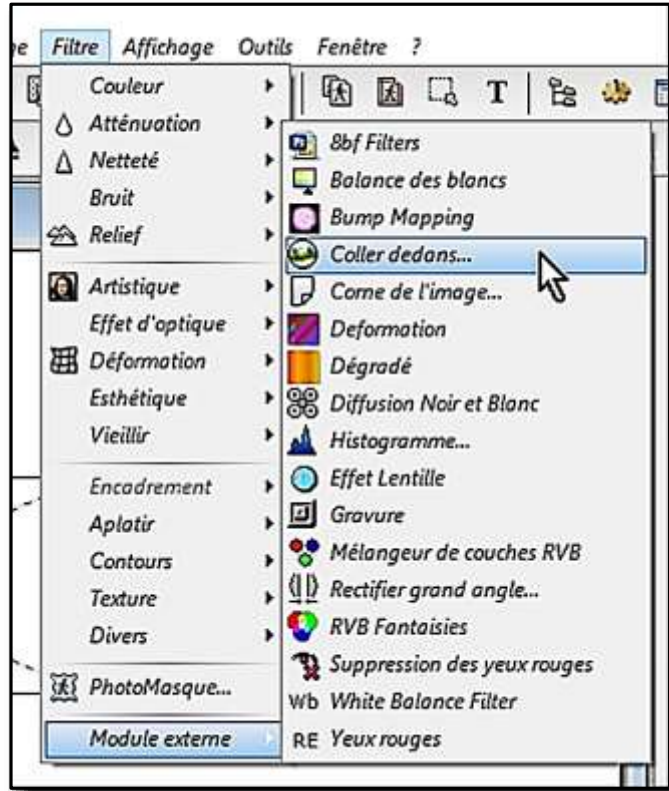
ge Filtre Affichage Outils Fenêtre ?

Couleur
Atténuation
Netteté
Bruit
Relief
Artistique
Effet d'optique
Déformation
Esthétique
Vieillir
Encadrement
Aplatir
Contours
Texture
Divers
PhotoMasque...
Module externe

8bf Filters
Balance des blancs
Bump Mapping
Coller dedans...
Corne de l'image...
Deformation
Dégradé
Diffusion Noir et Blanc
Histogramme...
Effet Lentille
Gravure
Mélangeur de couches RVB
Rectifier grand angle...
RVB Fantaisies
Suppression des yeux rouges
Wb White Balance Filter
RE Yeux rouges